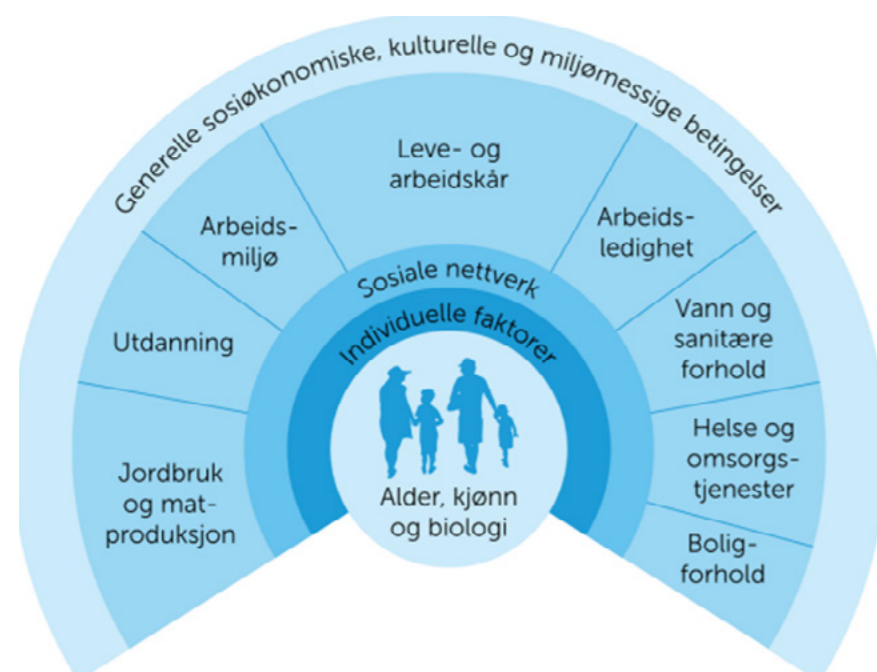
Generelle sosiøkonomiske, kulturelle og miljømessige betingelser

Jordbruk og matproduksjon

Utdanning

Arbeidsmiljø

Leve- og arbeidskår

Arbeidsledighet

Vann og sanitære forhold

Helse og omsorgstjenester

Boligforhold

Sosiale nettverk

Individuelle faktorer

Alder, kjønn og biologi